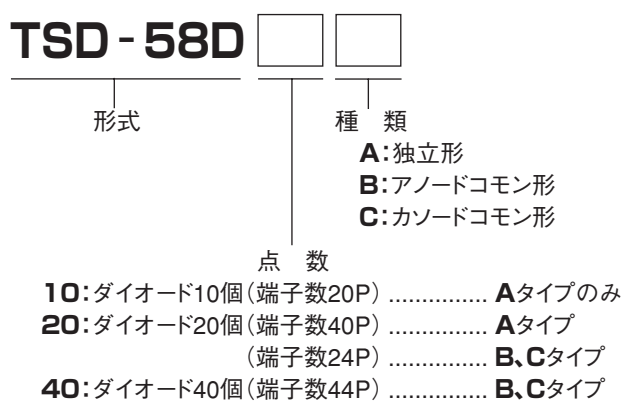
TSD - 58D

形式

種　類
A：独立形
B：アノードコモン形
C：カソードコモン形

点　数
10：ダイオード10個（端子数20P） ............... Aタイプのみ
20：ダイオード20個（端子数40P） ............... Aタイプ
（端子数24P） ............... B、Cタイプ
40：ダイオード40個（端子数44P） ............... B、Cタイプ